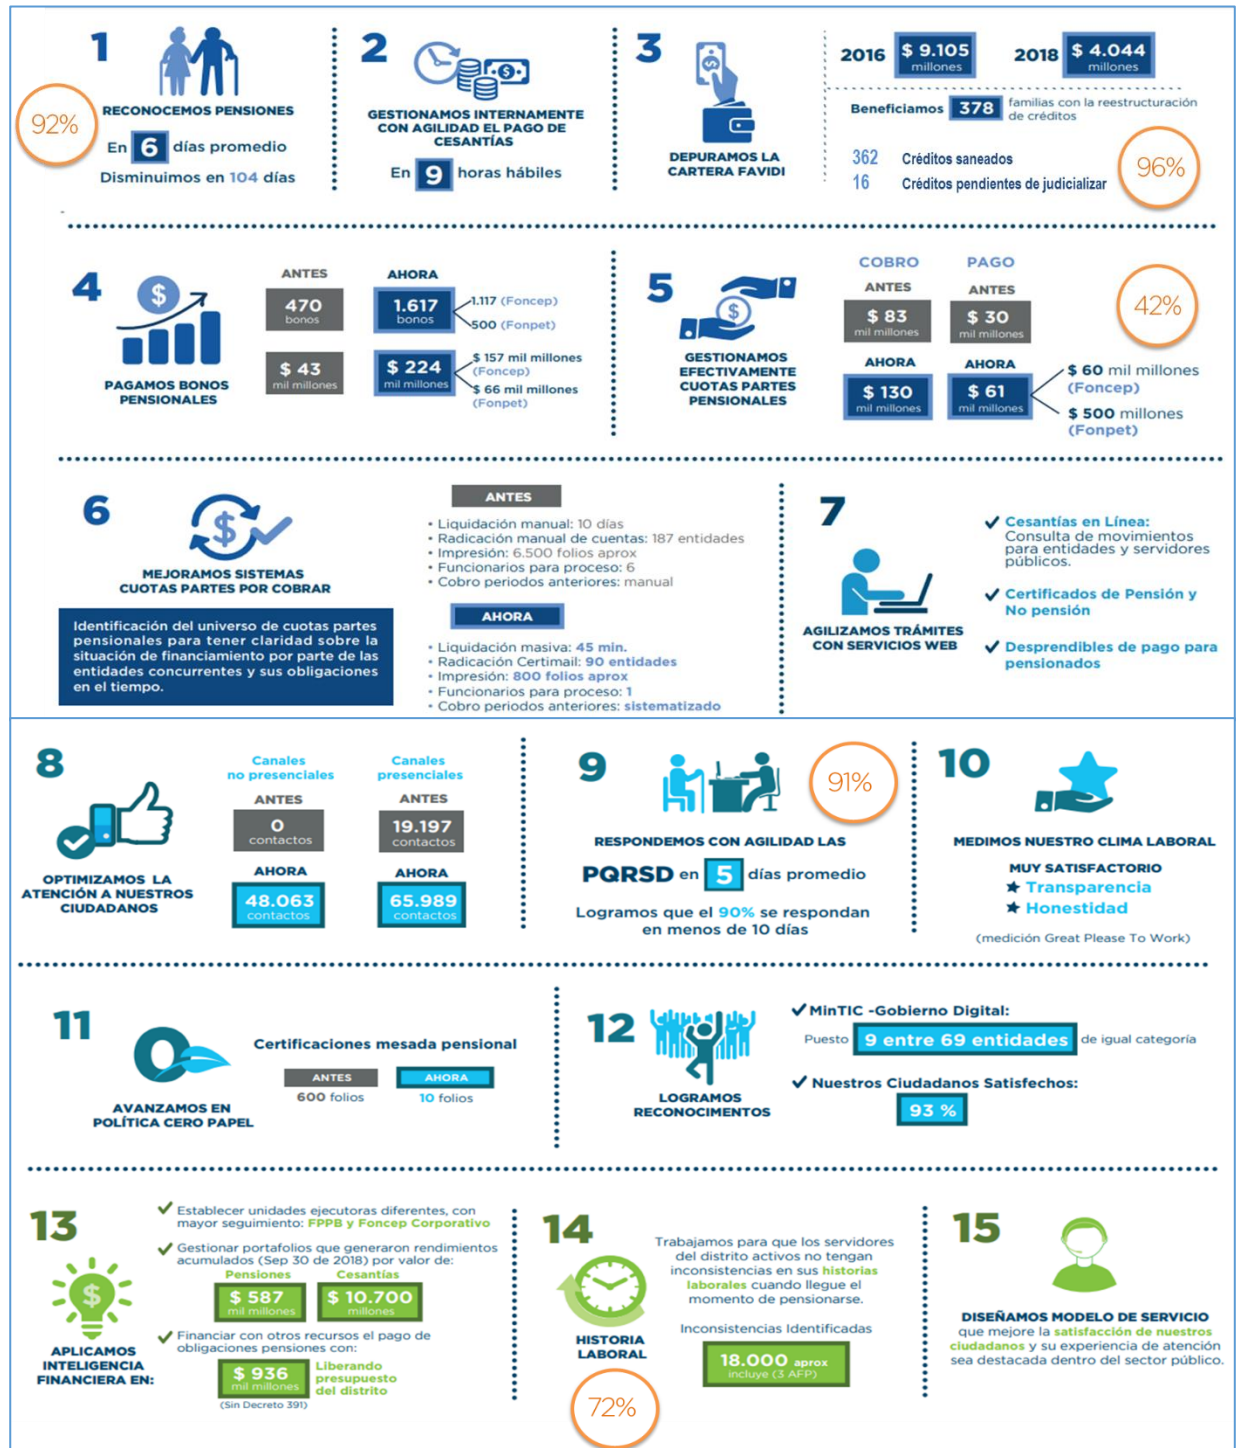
1
92%
RECONOCEMOS PENSIONES
En 6 días promedio
Disminuimos en 104 días

2
GESTIONAMOS INTERNAMENTE CON AGILIDAD EL PAGO DE CESANTÍAS
En 9 horas hábiles

3
DEPURAMOS LA CARTERA FAVIDI

2016 $ 9.105 millones 2018 $ 4.044 millones
Beneficiamos 378 familias con la reestructuración de créditos
362 Créditos saneados
16 Créditos pendientes de judicializar
96%

4
PAGAMOS BONOS PENSIONALES
ANTES
470 bonos
$ 43 mil millones
AHORA
1.617 bonos
1.117 (Foncep)
500 (Fonpet)
$ 224 mil millones
$ 157 mil millones (Foncep)
$ 66 mil millones (Fonpet)

5
GESTIONAMOS EFECTIVAMENTE CUOTAS PARTES PENSIONALES
COBRO
ANTES
$ 83 mil millones
AHORA
$ 130 mil millones
PAGO
ANTES
$ 30 mil millones
AHORA
$ 61 mil millones
42%
$ 60 mil millones (Foncep)
$ 500 millones (Fonpet)

6
MEJORAMOS SISTEMAS CUOTAS PARTES POR COBRAR
Identificación del universo de cuotas partes pensionales para tener claridad sobre la situación de financiamiento por parte de las entidades concurrentes y sus obligaciones en el tiempo.
ANTES
• Liquidación manual: 10 días
• Radicación manual de cuentas: 187 entidades
• Impresión: 6.500 folios aprox
• Funcionarios para proceso: 6
• Cobro periodos anteriores: manual
AHORA
• Liquidación masiva: 45 min.
• Radicación Certimail: 90 entidades
• Impresión: 800 folios aprox
• Funcionarios para proceso: 1
• Cobro periodos anteriores: sistematizado

7
AGILIZAMOS TRÁMITES CON SERVICIOS WEB
✓ Cesantías en Línea: Consulta de movimientos para entidades y servidores públicos.
✓ Certificados de Pensión y No pensión
✓ Desprendibles de pago para pensionados

8
OPTIMIZAMOS LA ATENCIÓN A NUESTROS CIUDADANOS
Canales no presenciales
ANTES
0 contactos
AHORA
48.063 contactos
Canales presenciales
ANTES
19.197 contactos
AHORA
65.989 contactos

9
91%
RESPONDEMOS CON AGILIDAD LAS
PQRSD en 5 días promedio
Logramos que el 90% se respondan en menos de 10 días

10
MEDIMOS NUESTRO CLIMA LABORAL
MUY SATISFACTORIO
★ Transparencia
★ Honestidad
(medición Great Please To Work)

11
AVANZAMOS EN POLÍTICA CERO PAPEL
Certificaciones mesada pensional
ANTES 600 folios
AHORA 10 folios

12
LOGRAMOS RECONOCIMENTOS
✓ MinTIC -Gobierno Digital:
Puesto 9 entre 69 entidades de igual categoría
✓ Nuestros Ciudadanos Satisfechos:
93 %

13
APLICAMOS INTELIGENCIA FINANCIERA EN:
✓ Establecer unidades ejecutoras diferentes, con mayor seguimiento: FPPB y Foncep Corporativo
✓ Gestionar portafolios que generaron rendimientos acumulados (Sep 30 de 2018) por valor de:
Pensiones $ 587 mil millones
Cesantías $ 10.700 millones
✓ Financiar con otros recursos el pago de obligaciones pensiones con:
$ 936 mil millones Liberando presupuesto del distrito
(Sin Decreto 391)

14
HISTORIA LABORAL
72%
Trabajamos para que los servidores del distrito activos no tengan inconsistencias en sus historias laborales cuando llegue el momento de pensionarse.
Inconsistencias Identificadas
18.000 aprox incluye (3 AFP)

15
DISEÑAMOS MODELO DE SERVICIO
que mejore la satisfacción de nuestros ciudadanos y su experiencia de atención sea destacada dentro del sector público.